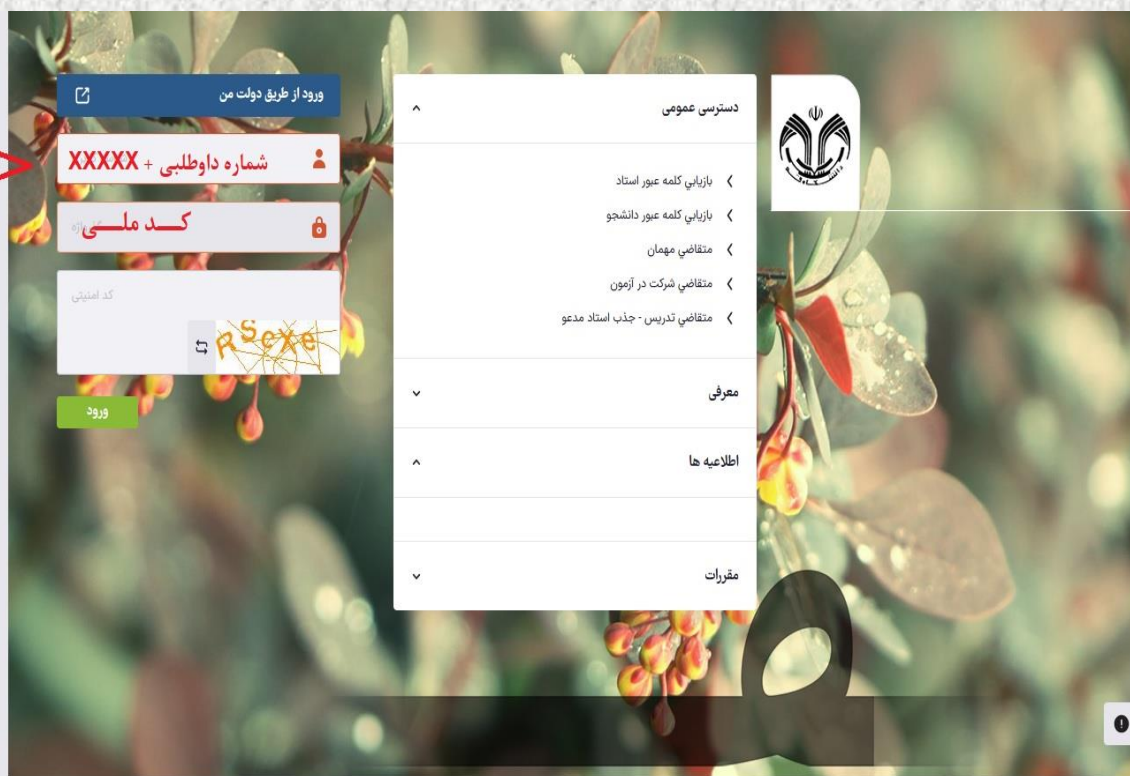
ورود از طریق دولت من

شماره داوطلبی + XXXXX

کـــد ملـــی

کد امنیتی

RSeXe

ورود

دسترسی عمومی

بازيابي کلمه عبور استاد

بازيابي کلمه عبور دانشجو

متقاضي مهمان

متقاضي شرکت در آزمون

متقاضي تدریس - جذب استاد مدعو

معرفی

اطلاعیه ها

مقررات